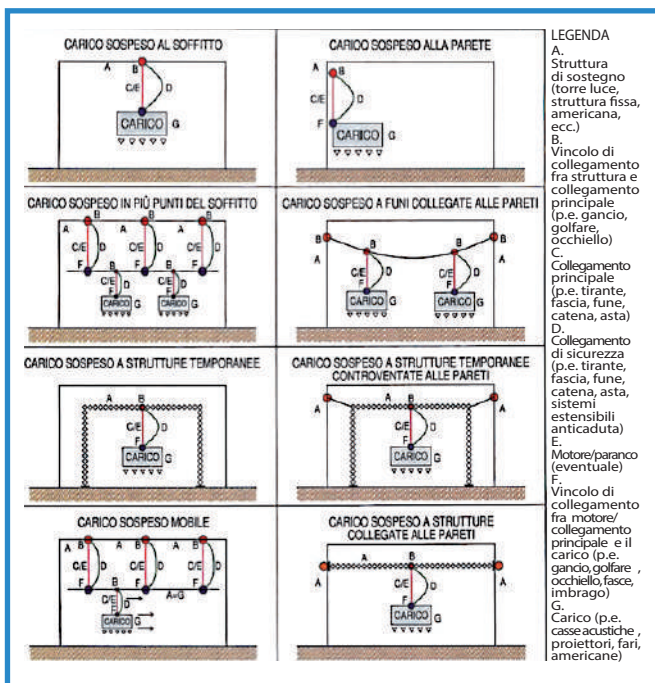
CARICO SOSPESO AL SOFFITTO

A B C/E D CARICO G

CARICO SOSPESO ALLA PARETE

A B C/E D F CARICO G

CARICO SOSPESO IN PIÙ PUNTI DEL SOFFITTO

A B C/E D F C/E D F CARICO G CARICO G

CARICO SOSPESO A FUNI COLLEGATE ALLE PARETI

B A B C/E D F CARICO G B B C/E D F CARICO G

CARICO SOSPESO A STRUTTURE TEMPORANEE

A B C/E D F CARICO G

CARICO SOSPESO A STRUTTURE TEMPORANEE CONTROVENTATE ALLE PARETI

A B C/E D F CARICO G A

CARICO SOSPESO MOBILE

A B A B A B C/E D C/E D C/E D F B F A=G C/E D F CARICO G

CARICO SOSPESO A STRUTTURE COLLEGATE ALLE PARETI

B A B B A C/E D F CARICO G A

LEGENDA
A.
Struttura di sostegno (torre luce, struttura fissa, americana, ecc.)
B.
Vincolo di collegamento fra struttura e collegamento principale (p.e. gancio, golfare, occhiello)
C.
Collegamento principale (p.e. tirante, fascia, fune, catena, asta)
D.
Collegamento di sicurezza (p.e. tirante, fascia, fune, catena, asta, sistemi estensibili anticaduta)
E.
Motore/paranco (eventuale)
F.
Vincolo di collegamento fra motore/ collegamento principale e il carico (p.e. gancio,golfare , occhiello, fasce, imbrago)
G.
Carico (p.e. casse acustiche , proiettori, fari, americane)